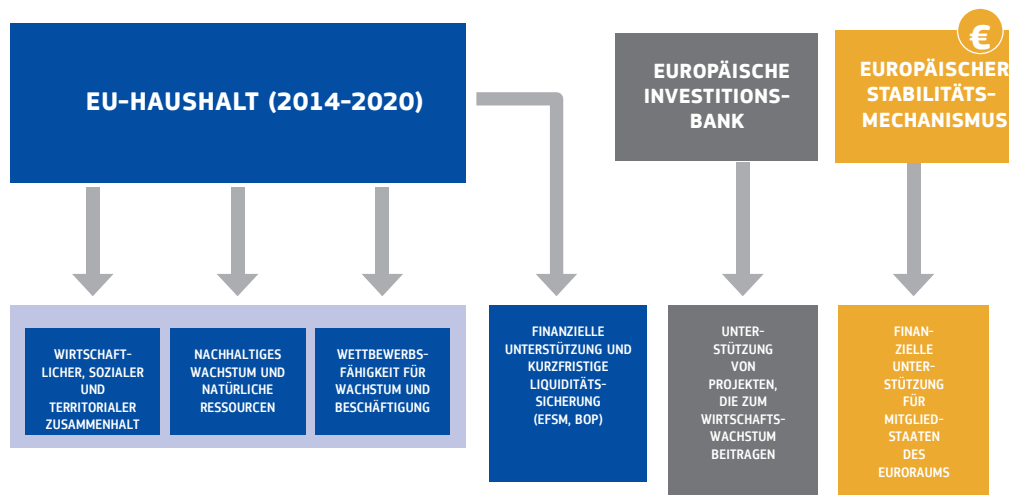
€

EU-HAUSHALT (2014–2020)

EUROPÄISCHE INVESTITIONSBANK

EUROPÄISCHER STABILITÄTSMECHANISMUS

WIRTSCHAFTLICHER, SOZIALER UND TERRITORIALER ZUSAMMENHALT

NACHHALTIGES WACHSTUM UND NATÜRLICHE RESSOURCEN

WETTBEWERBSFÄHIGKEIT FÜR WACHSTUM UND BESCHÄFTIGUNG

FINANZIELLE UNTERSTÜTZUNG UND KURZFRISTIGE LIQUIDITÄTSSICHERUNG (EFSM, BOP)

UNTERSTÜTZUNG VON PROJEKTEN, DIE ZUM WIRTSCHAFTSWACHSTUM BEITRAGEN

FINANZIELLE UNTERSTÜTZUNG FÜR MITGLIEDSTAATEN DES EURORAUMS